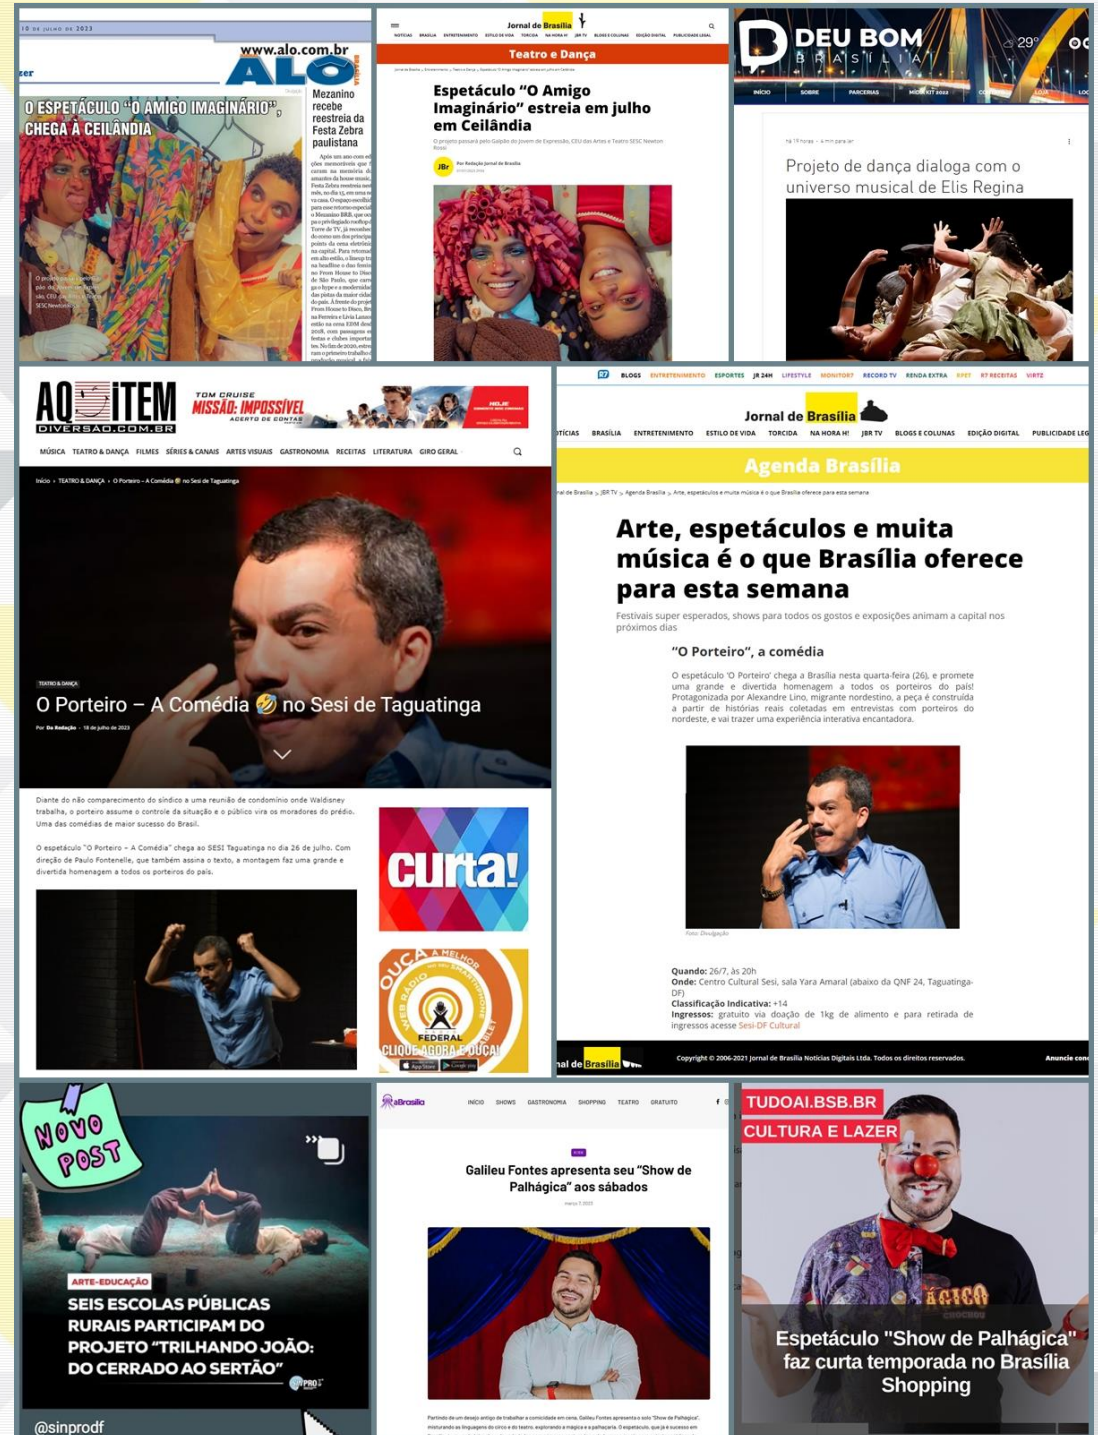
10 DE JULHO DE 2023

www.alo.com.br

ALÔ

BRASÍLIA

O ESPETÁCULO "O AMIGO IMAGINÁRIO", CHEGA À CEILÂNDIA

Mezanino recebe reestreia da Festa Zebra paulistana

Jornal de Brasília

Teatro e Dança

Espetáculo "O Amigo Imaginário" estreia em julho em Ceilândia

O projeto passará pelo Galpão do Jovem de Expressão, CEU das Artes e Teatro SESC Newton Rossi

Por Redação Jornal de Brasília

DEU BOM BRASÍLIA

29°

INÍCIO SOBRE PARCERIAS MÍDIA KIT 2023 CONTATO LOJA

Projeto de dança dialoga com o universo musical de Elis Regina

AQUI TEM DIVERSÃO.COM.BR

TOM CRUISE MISSÃO: IMPOSSÍVEL ACERTO DE CONTAS

MÚSICA TEATRO & DANÇA FILMES SÉRIES & CANAIS ARTES VISUAIS GASTRONOMIA RECEITAS LITERATURA GIRO GERAL

Início › TEATRO & DANÇA › O Porteiro – A Comédia 🤣 no Sesi de Taguatinga

TEATRO & DANÇA

O Porteiro – A Comédia 🤣 no Sesi de Taguatinga

Por Da Redação · 18 de julho de 2023

Diante do não comparecimento do síndico a uma reunião de condomínio onde Waldisney trabalha, o porteiro assume o controle da situação e o público vira os moradores do prédio. Uma das comédias de maior sucesso do Brasil.

O espetáculo "O Porteiro – A Comédia" chega ao SESI Taguatinga no dia 26 de julho. Com direção de Paulo Fontenelle, que também assina o texto, a montagem faz uma grande e divertida homenagem a todos os porteiros do país.

curta!

OUÇA A MELHOR WEB RÁDIO FEDERAL CLIQUE AGORA E OUÇA!

BLOGS ENTRETENIMENTO ESPORTES JB 24H LIFESTYLE MONITOR7 RECORD TV RENDA EXTRA RPET R7 RECEITAS VIRTZ

Jornal de Brasília

NOTÍCIAS BRASÍLIA ENTRETENIMENTO ESTILO DE VIDA TORCIDA NA HORA H! JBR TV BLOGS E COLUNAS EDIÇÃO DIGITAL PUBLICIDADE LEG

Agenda Brasília

Arte, espetáculos e muita música é o que Brasília oferece para esta semana

Festivais super esperados, shows para todos os gostos e exposições animam a capital nos próximos dias

"O Porteiro", a comédia

O espetáculo 'O Porteiro' chega a Brasília nesta quarta-feira (26), e promete uma grande e divertida homenagem a todos os porteiros do país! Protagonizada por Alexandre Lino, migrante nordestino, a peça é construída a partir de histórias reais coletadas em entrevistas com porteiros do nordeste, e vai trazer uma experiência interativa encantadora.

Foto: Divulgação

Quando: 26/7, às 20h
Onde: Centro Cultural Sesi, sala Yara Amaral (abaixo da QNF 24, Taguatinga-DF)
Classificação Indicativa: +14
Ingressos: gratuito via doação de 1kg de alimento e para retirada de ingressos acesse Sesi-DF Cultural

Copyright © 2006-2021 Jornal de Brasília Notícias Digitais Ltda. Todos os direitos reservados.

NOVO POST

ARTE-EDUCAÇÃO

SEIS ESCOLAS PÚBLICAS RURAIS PARTICIPAM DO PROJETO "TRILHANDO JOÃO: DO CERRADO AO SERTÃO"

@sinprodf

aBrasília

INÍCIO SHOWS GASTRONOMIA SHOPPING TEATRO GRATUITO

Galileu Fontes apresenta seu "Show de Palhágica" aos sábados

TUDOAI.BSB.BR

CULTURA E LAZER

Espetáculo "Show de Palhágica" faz curta temporada no Brasília Shopping